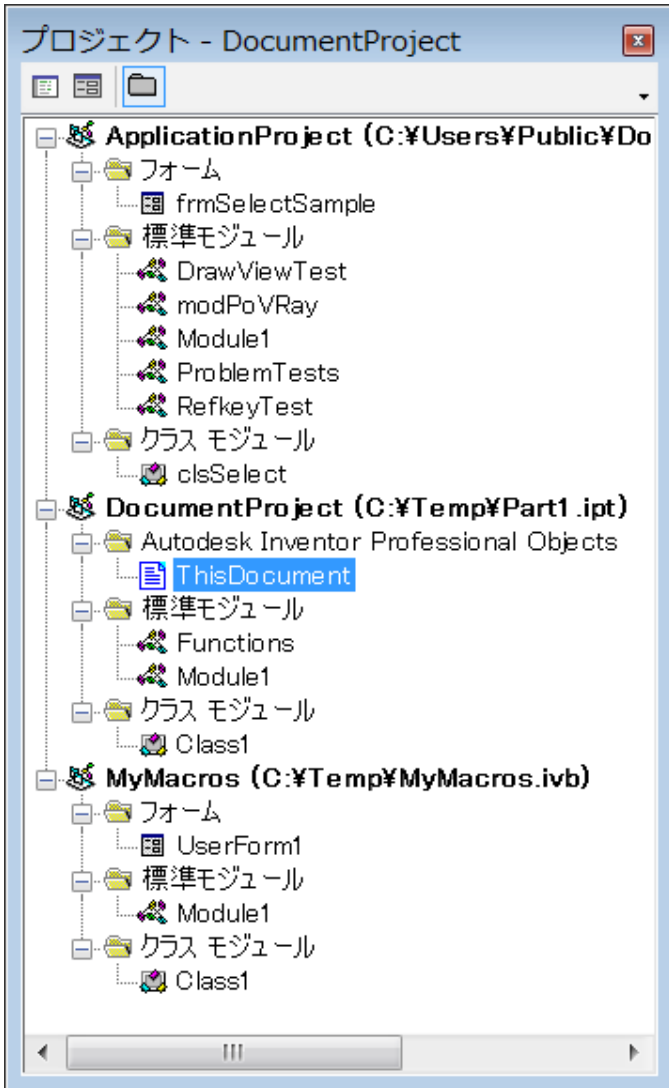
プロジェクト - DocumentProject

ApplicationProject (C:¥Users¥Public¥Do
フォーム
frmSelectSample
標準モジュール
DrawViewTest
modPoVRay
Module1
ProblemTests
RefkeyTest
クラス モジュール
clsSelect
DocumentProject (C:¥Temp¥Part1.ipt)
Autodesk Inventor Professional Objects
ThisDocument
標準モジュール
Functions
Module1
クラス モジュール
Class1
MyMacros (C:¥Temp¥MyMacros.ivb)
フォーム
UserForm1
標準モジュール
Module1
クラス モジュール
Class1